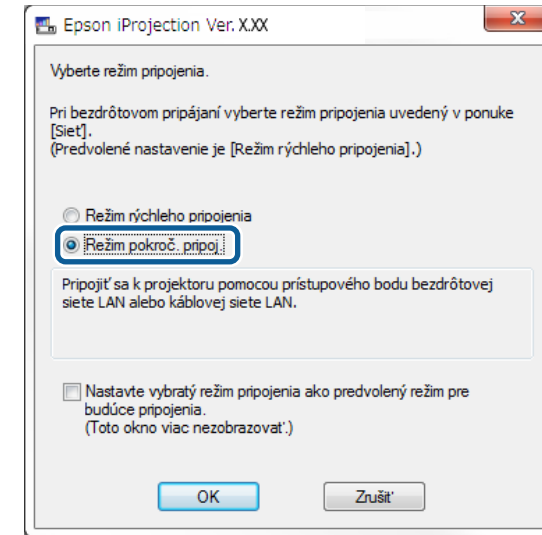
Epson iProjection Ver. X.XX

Vyberte režim pripojenia.

Pri bezdrôtovom pripájaní vyberte režim pripojenia uvedený v ponuke [Sieť]. (Predvolené nastavenie je [Režim rýchleho pripojenia].)

Režim rýchleho pripojenia

Režim pokroč. pripoj.

Pripojiť sa k projektoru pomocou prístupového bodu bezdrôtovej siete LAN alebo káblovej siete LAN.

Nastavte vybratý režim pripojenia ako predvolený režim pre budúce pripojenia. (Toto okno viac nezobrazovať.)

OK

Zrušiť